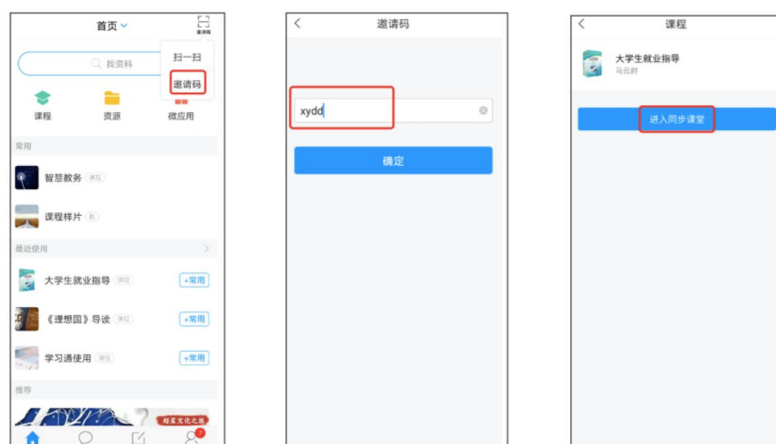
首页
邀请码
扫一扫
邀请码
找资料
课程
资源
微应用
常用
智慧教务
课程样片
最近使用
大学生就业指导
+常用
《理想国》导读
+常用
学习通使用
+常用
推荐

邀请码
xydd
确定

课程
大学生就业指导
马云财
进入同步课堂